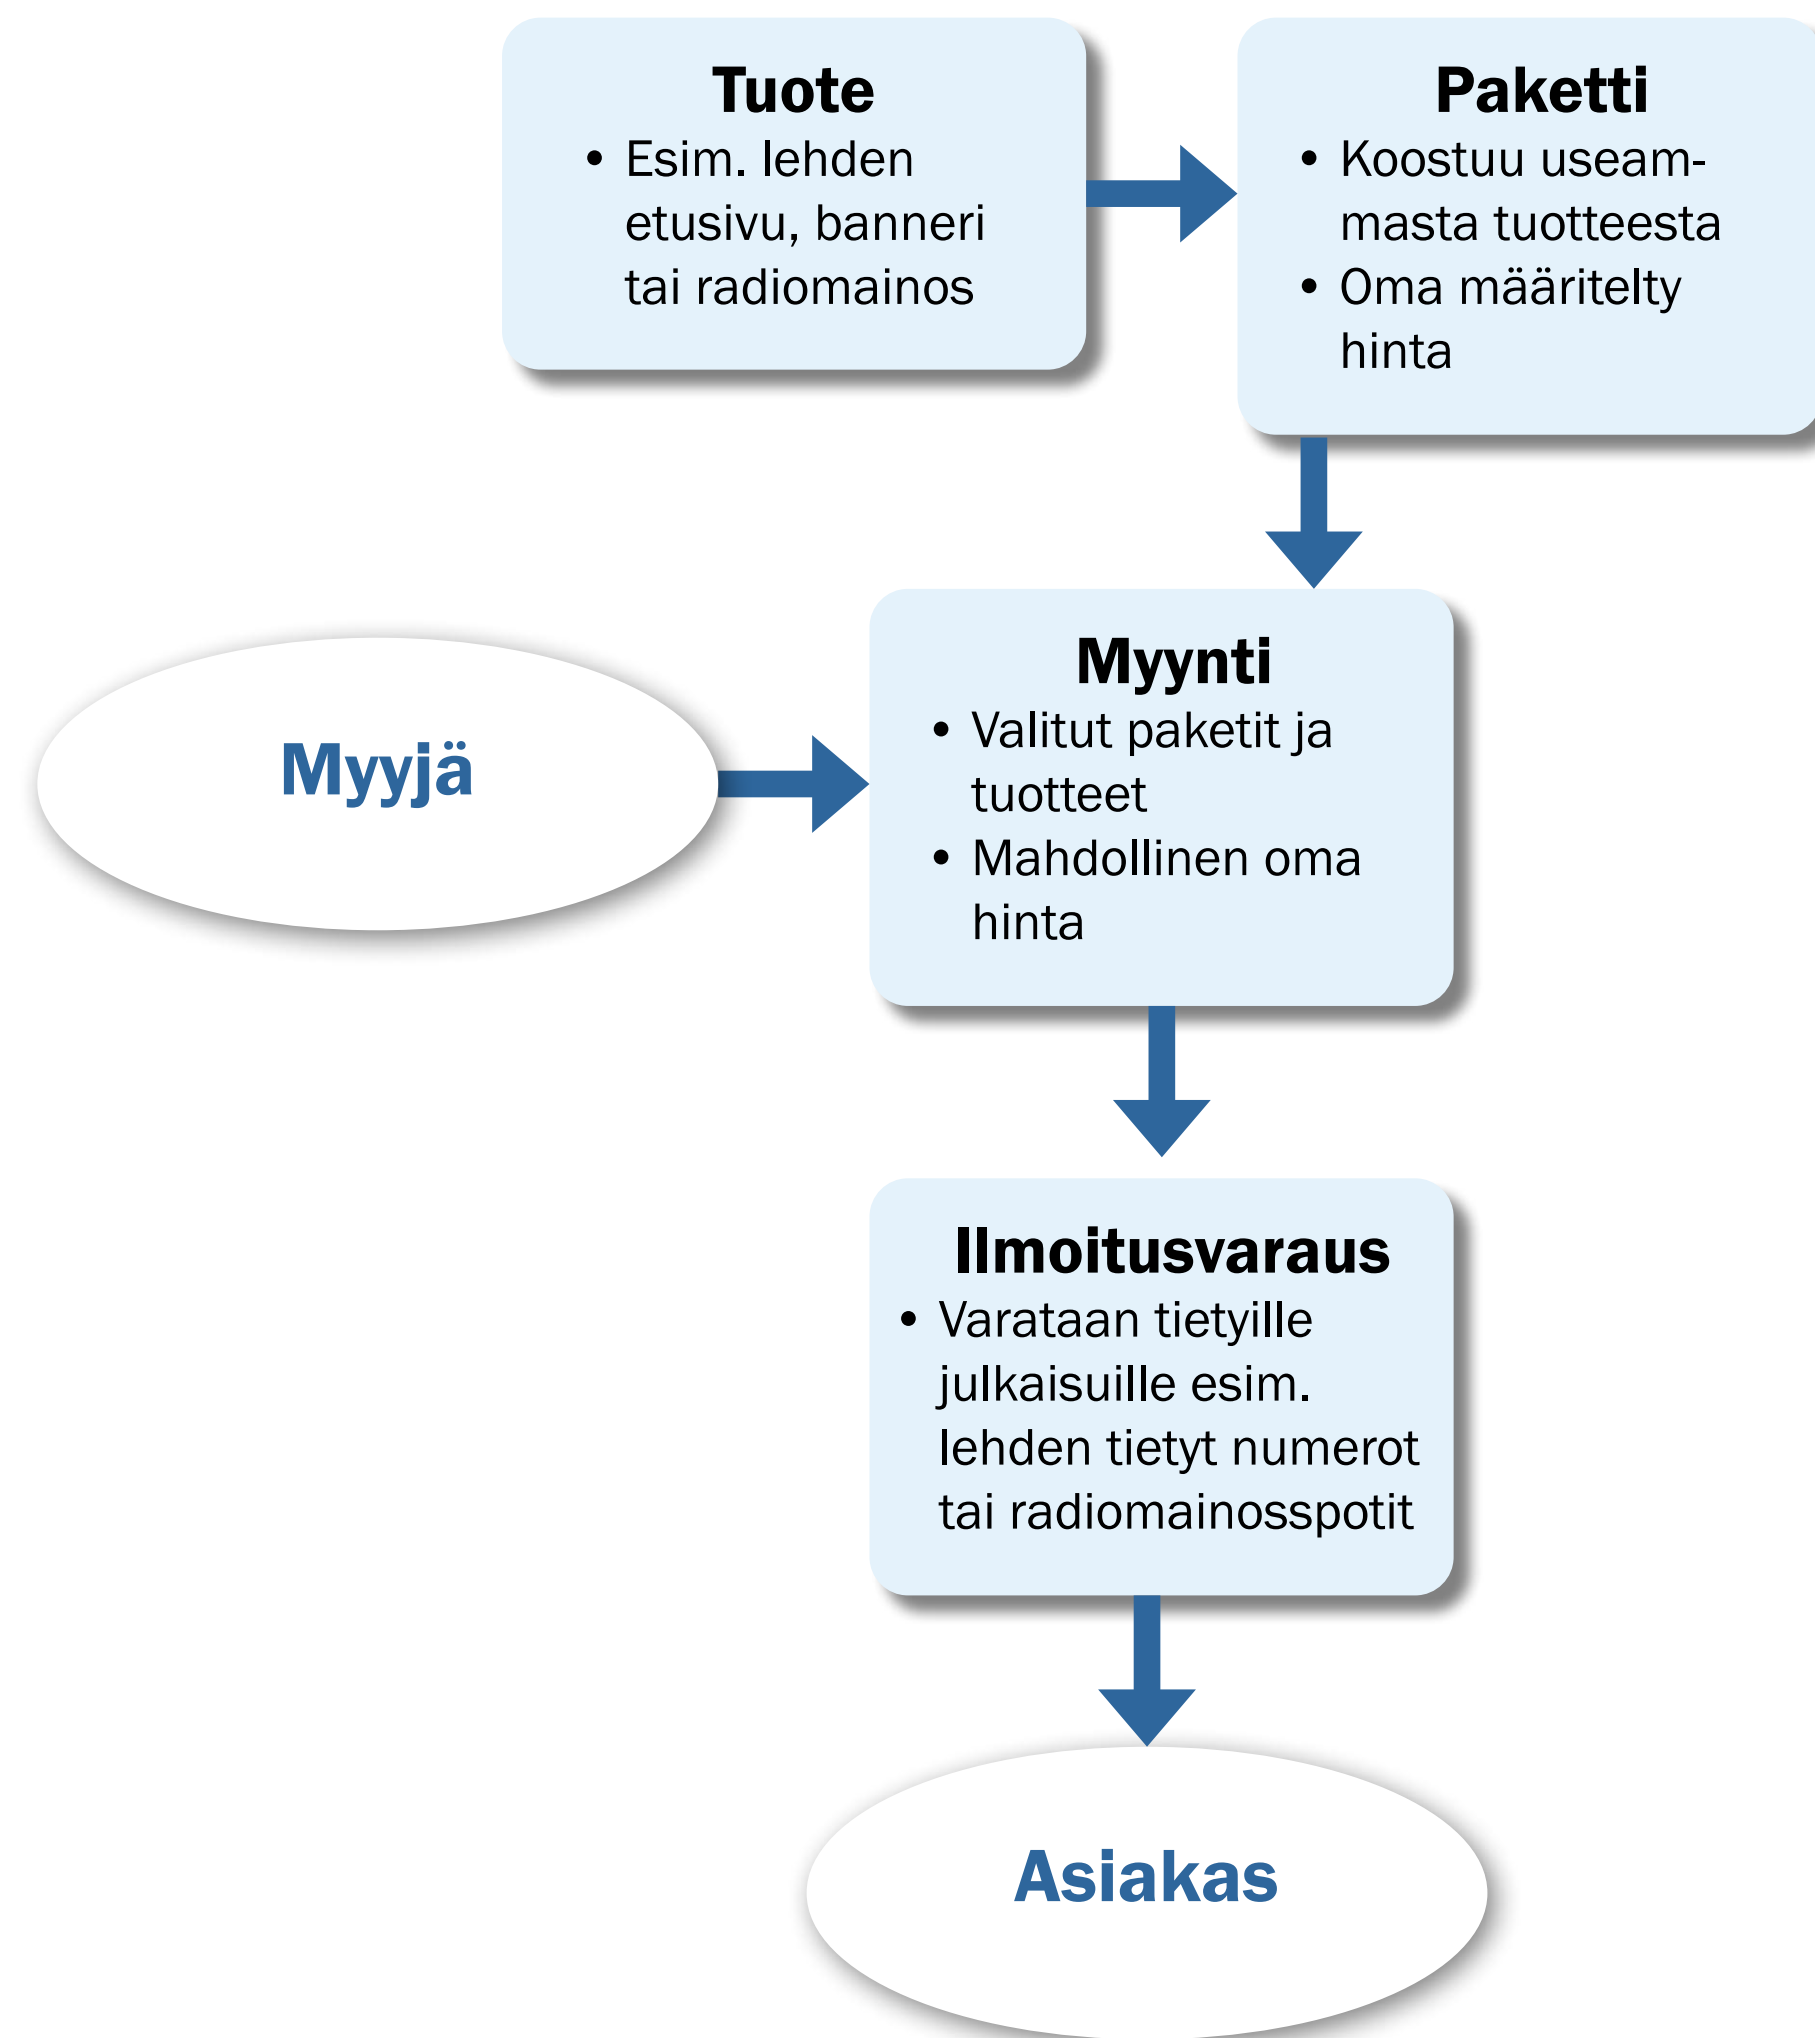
Tuote
- Esim. lehden etusivu, banneri tai radiomainos

Paketti
- Koostuu useammasta tuotteesta
- Oma määritelty hinta

Myyjä

Myynti
- Valitut paketit ja tuotteet
- Mahdollinen oma hinta

Ilmoitusvaraus
- Varataan tietyille julkaisuille esim. lehden tietyt numerot tai radiomainosspotit

Asiakas